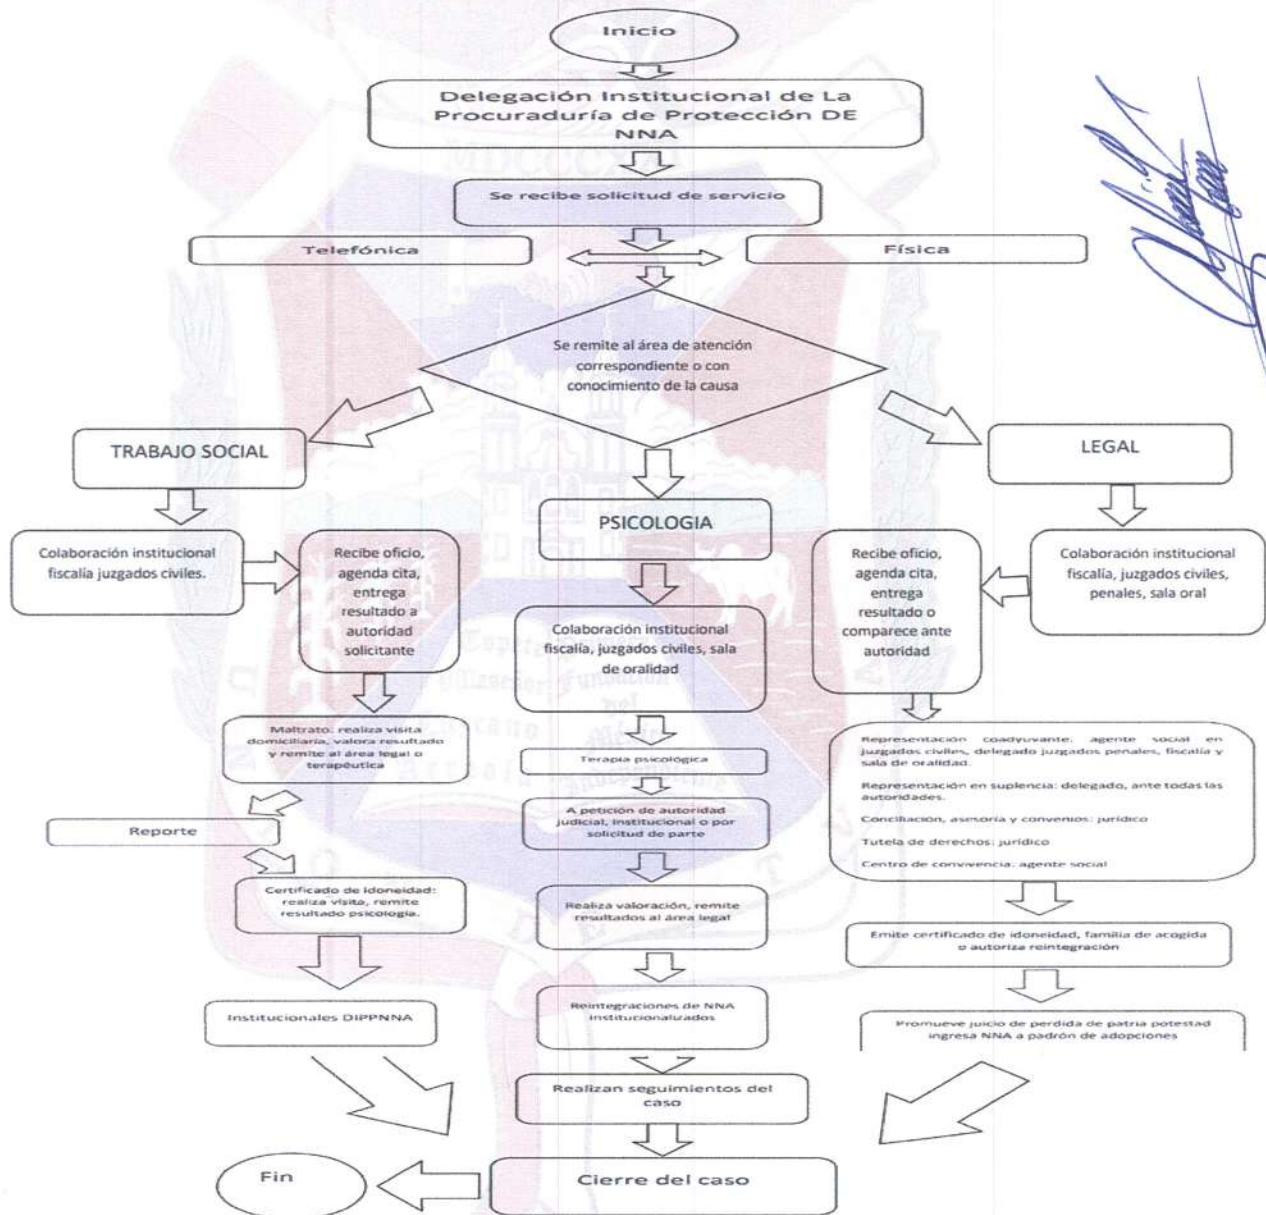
Inicio

Delegación Institucional de La Procuraduría de Protección DE NNA

Se recibe solicitud de servicio

Telefónica

Física

Se remite al área de atención correspondiente o con conocimiento de la causa

TRABAJO SOCIAL

LEGAL

PSICOLOGIA

Colaboración institucional fiscalía juzgados civiles.

Recibe oficio, agenda cita, entrega resultado a autoridad solicitante

Recibe oficio, agenda cita, entrega resultado o comparece ante autoridad

Colaboración institucional fiscalía, juzgados civiles, penales, sala oral

Colaboración institucional fiscalía, juzgados civiles, sala de oralidad

Maltrato: realiza visita domiciliaria, valora resultado y remite al área legal o terapéutica

Terapia psicológica

Representación coadyuvante: agente social en juzgados civiles, delegado juzgados penales, fiscalía y sala de oralidad.

Representación en suplencia: delegado, ante todas las autoridades.

Conciliación, asesoría y convenios: jurídico

Tutela de derechos: jurídico

Centro de convivencia: agente social

Reporte

A petición de autoridad judicial, institucional o por solicitud de parte

Certificado de idoneidad: realiza visita, remite resultado psicología.

Realiza valoración, remite resultados al área legal

Emite certificado de idoneidad, familia de acogida o autoriza reintegración

Institucionales DIPPNNA

Reintegraciones de NNA institucionalizados

Promueve juicio de perdida de patria potestad ingresa NNA a padrón de adopciones

Realizan seguimientos del caso

Fin

Cierre del caso